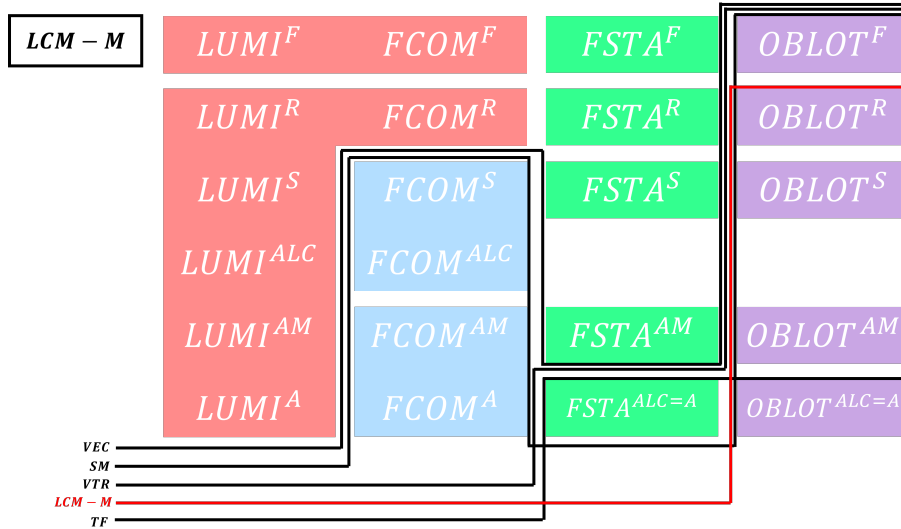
$LCM-M$

$LUMI^F$ $FCOM^F$ $FSTA^F$ $OBLOT^F$

$LUMI^R$ $FCOM^R$ $FSTA^R$ $OBLOT^R$

$LUMI^S$ $FCOM^S$ $FSTA^S$ $OBLOT^S$

$LUMI^{ALC}$ $FCOM^{ALC}$

$LUMI^{AM}$ $FCOM^{AM}$ $FSTA^{AM}$ $OBLOT^{AM}$

$LUMI^A$ $FCOM^A$ $FSTA^{ALC=A}$ $OBLOT^{ALC=A}$

$VEC$
$SM$
$VTR$
$LCM-M$
$TF$